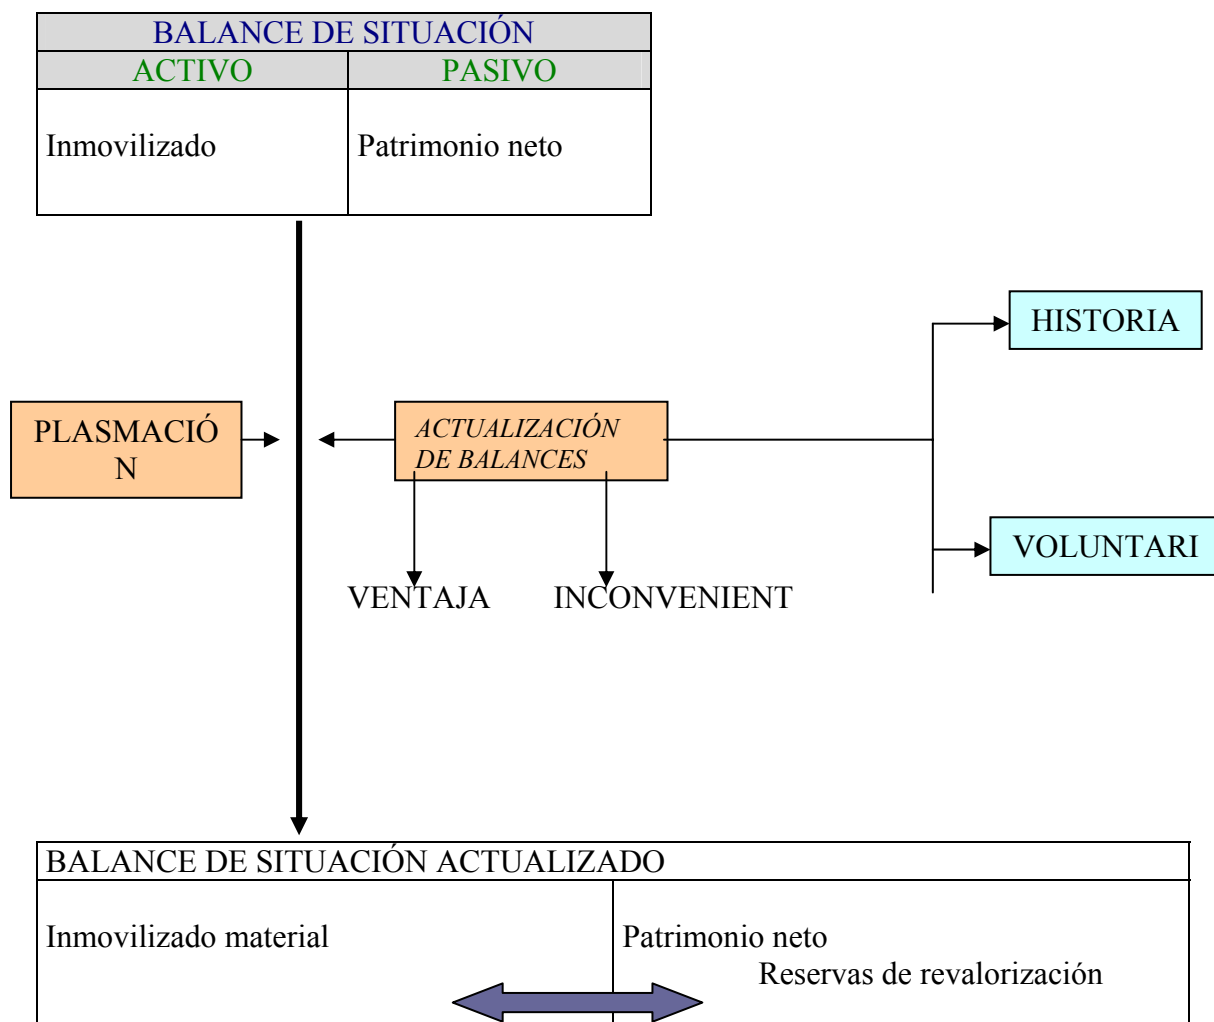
BALANCE DE SITUACIÓN

| ACTIVO | PASIVO |
|---|---|
| Inmovilizado | Patrimonio neto |

HISTORIA

PLASMACIÓ N

ACTUALIZACIÓN DE BALANCES

VOLUNTARI

VENTAJA

INCONVENIENT

BALANCE DE SITUACIÓN ACTUALIZADO

| Inmovilizado material | Patrimonio neto Reservas de revalorización |
|---|---|